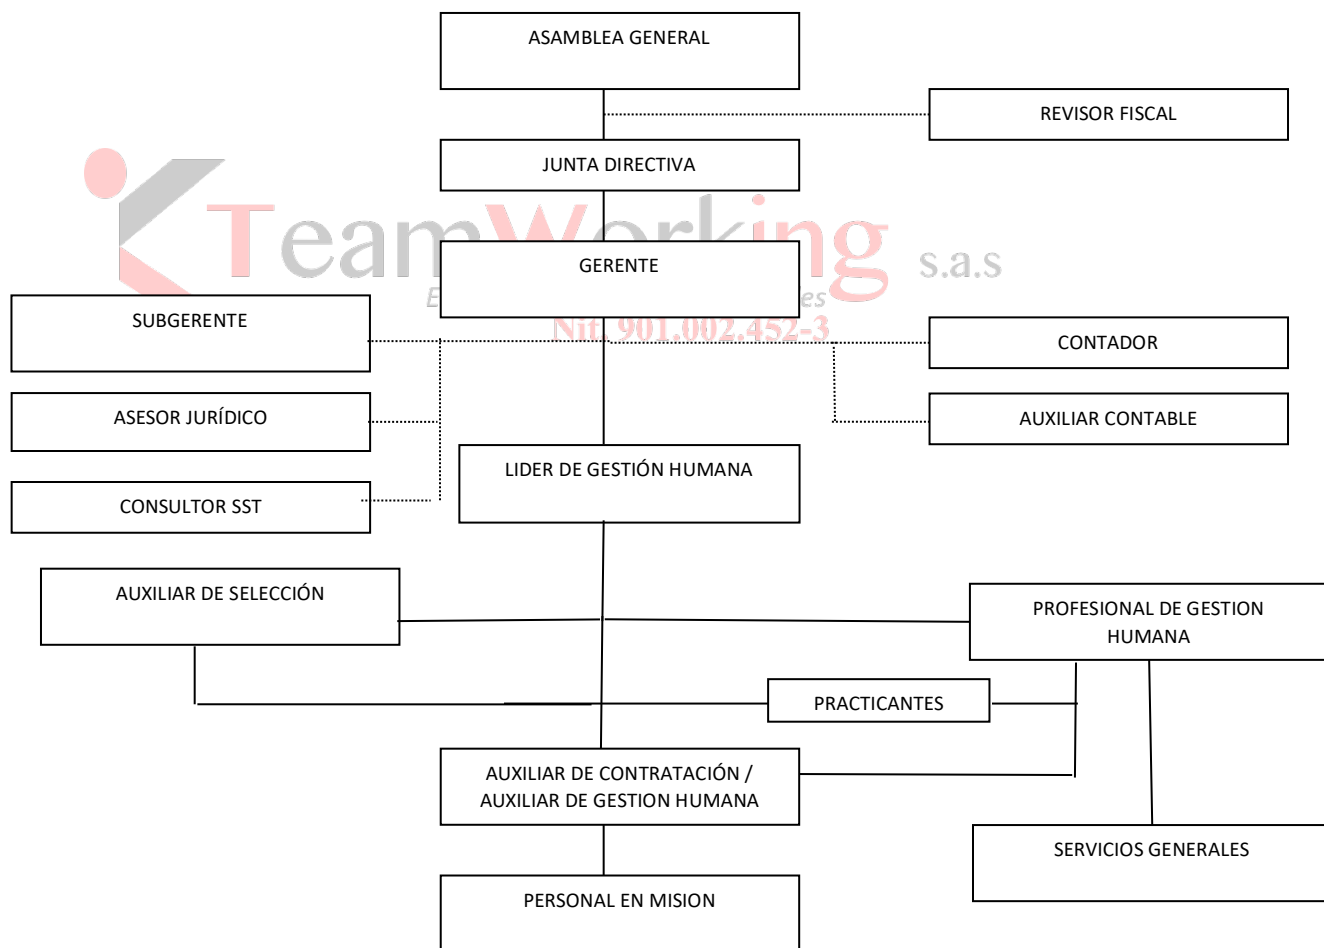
ASAMBLEA GENERAL

REVISOR FISCAL

JUNTA DIRECTIVA

TeamWorking s.a.s

GERENTE

E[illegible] es

Nit. 901.002.452-3

SUBGERENTE

CONTADOR

ASESOR JURÍDICO

AUXILIAR CONTABLE

LIDER DE GESTIÓN HUMANA

CONSULTOR SST

AUXILIAR DE SELECCIÓN

PROFESIONAL DE GESTION HUMANA

PRACTICANTES

AUXILIAR DE CONTRATACIÓN / AUXILIAR DE GESTION HUMANA

SERVICIOS GENERALES

PERSONAL EN MISION